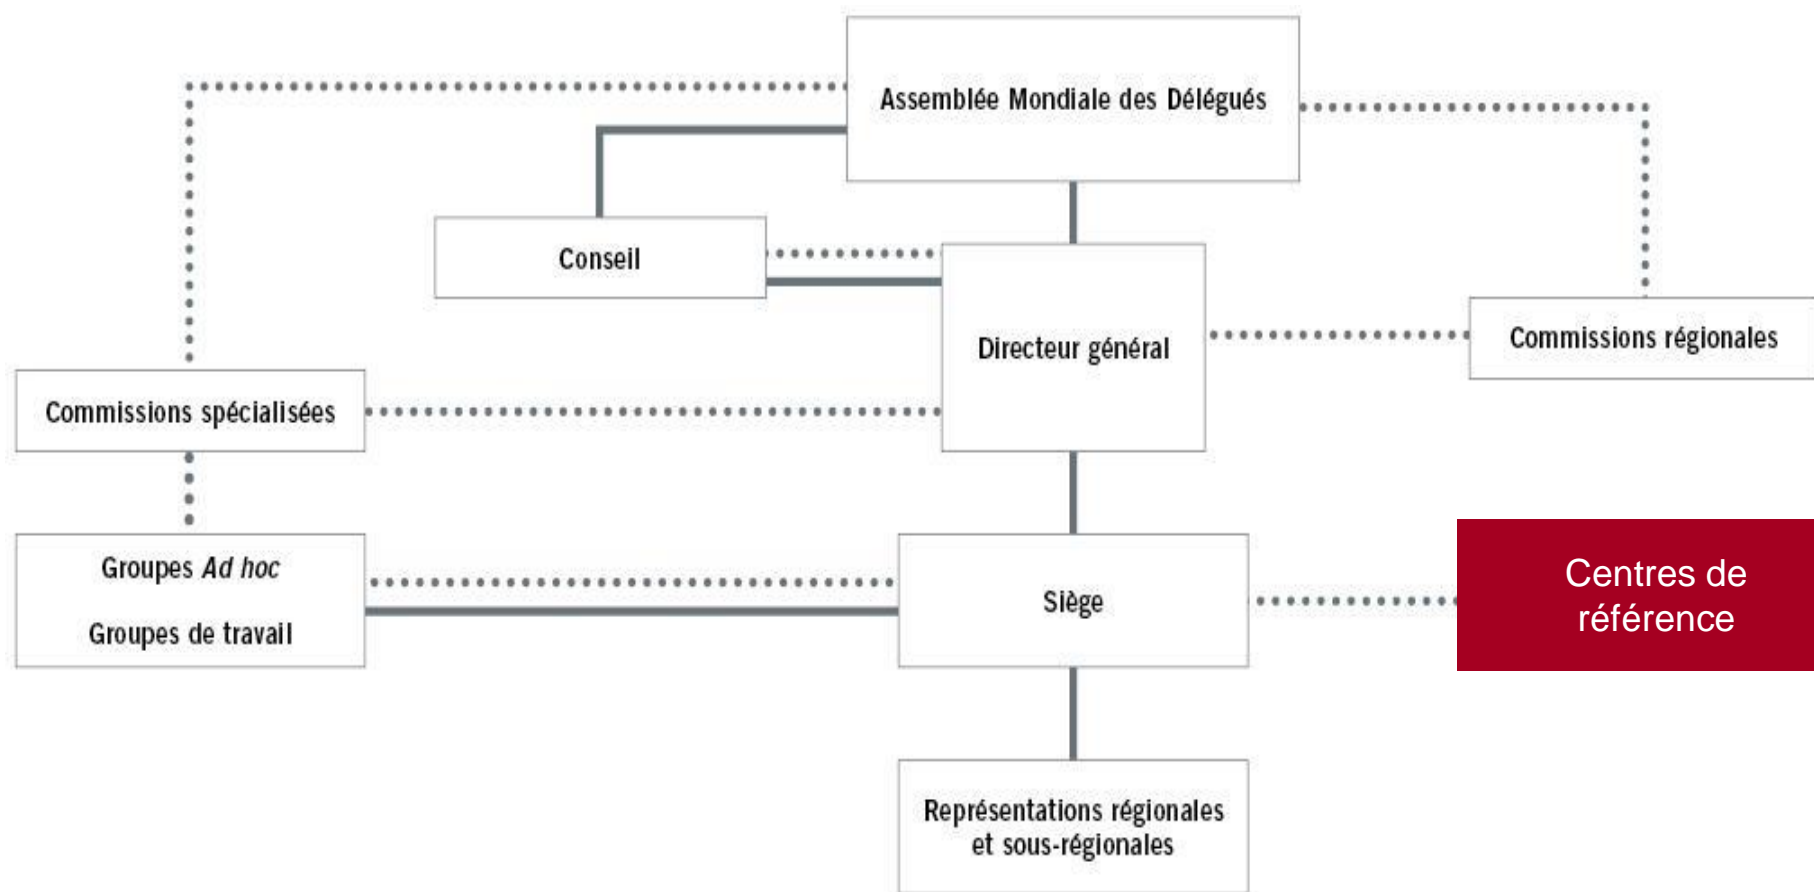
Assemblée Mondiale des Délégués

Conseil

Directeur général

Commissions régionales

Commissions spécialisées

Groupes *Ad hoc*

Groupes de travail

Siège

Centres de référence

Représentations régionales et sous-régionales